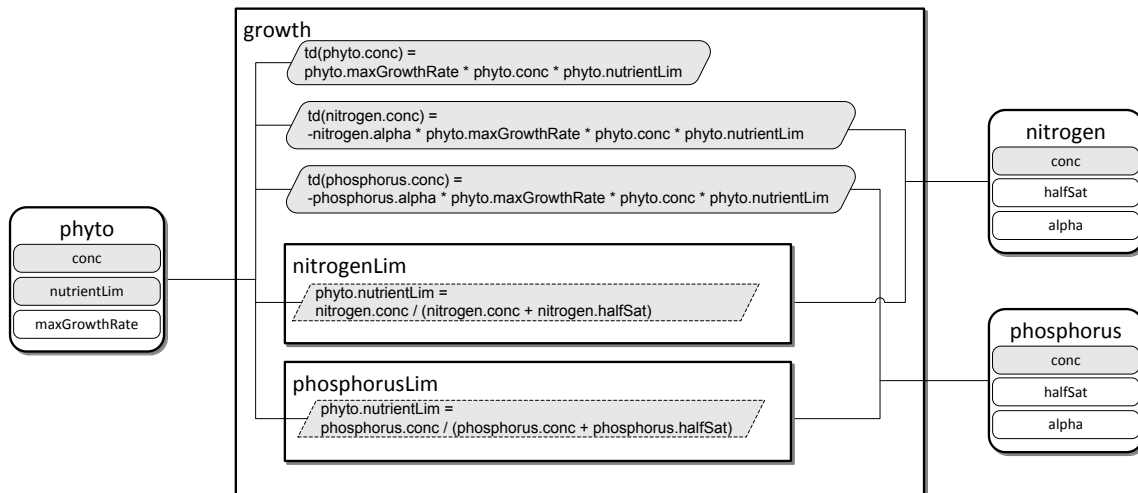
phyto
conc
nutrientLim
maxGrowthRate

growth

td(phyto.conc) =
phyto.maxGrowthRate * phyto.conc * phyto.nutrientLim

td(nitrogen.conc) =
-nitrogen.alpha * phyto.maxGrowthRate * phyto.conc * phyto.nutrientLim

td(phosphorus.conc) =
-phosphorus.alpha * phyto.maxGrowthRate * phyto.conc * phyto.nutrientLim

nitrogenLim
phyto.nutrientLim =
nitrogen.conc / (nitrogen.conc + nitrogen.halfSat)

phosphorusLim
phyto.nutrientLim =
phosphorus.conc / (phosphorus.conc + phosphorus.halfSat)

nitrogen
conc
halfSat
alpha

phosphorus
conc
halfSat
alpha